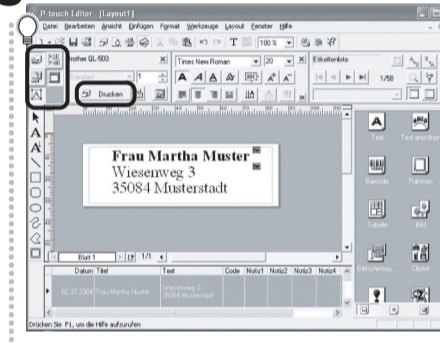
P-touch Editor - [Layout1]

Datei Bearbeiten Ansicht Einfügen Format Werkzeuge Layout Fenster Hilfe

100 %

Brother QL-500

Times New Roman

20

Etikettenliste

Standard

1

1/50

Drucken

Frau Martha Muster
Wiesenweg 3
35084 Musterstadt

Text

Text drehen

Barcode

Rahmen

Tabelle

Bild

Bildschirmau...

ClipArt

Blatt 1

1/1

| Datum | Titel | Text | Code | Notiz1 | Notiz2 | Notiz3 | Notiz4 |
|---|---|---|---|---|---|---|---|
| 02.07.2004 | Frau Martha Muster | Wiesenweg 3 35084 Musterstadt | | | | | |

Drücken Sie F1, um die Hilfe aufzurufen